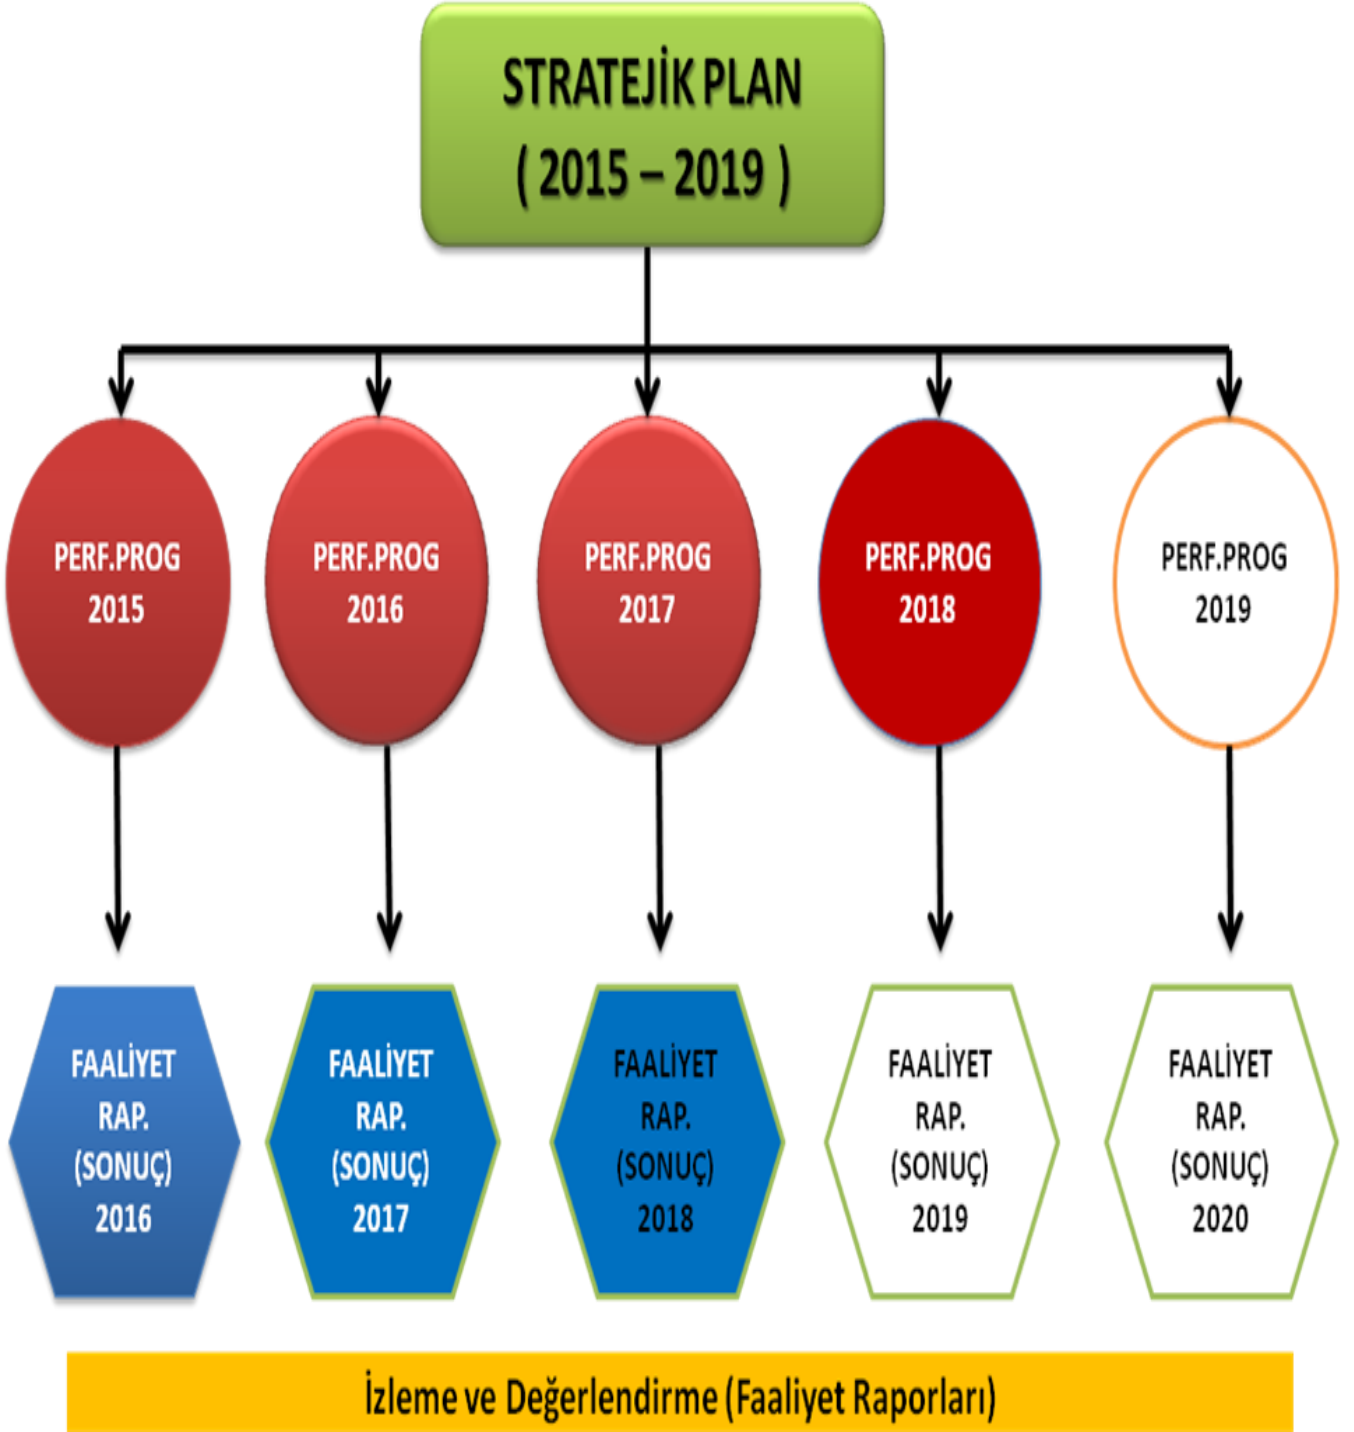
STRATEJİK PLAN
( 2015 – 2019 )

PERF.PROG
2015

PERF.PROG
2016

PERF.PROG
2017

PERF.PROG
2018

PERF.PROG
2019

FAALİYET
RAP.
(SONUÇ)
2016

FAALİYET
RAP.
(SONUÇ)
2017

FAALİYET
RAP.
(SONUÇ)
2018

FAALİYET
RAP.
(SONUÇ)
2019

FAALİYET
RAP.
(SONUÇ)
2020

İzleme ve Değerlendirme (Faaliyet Raporları)